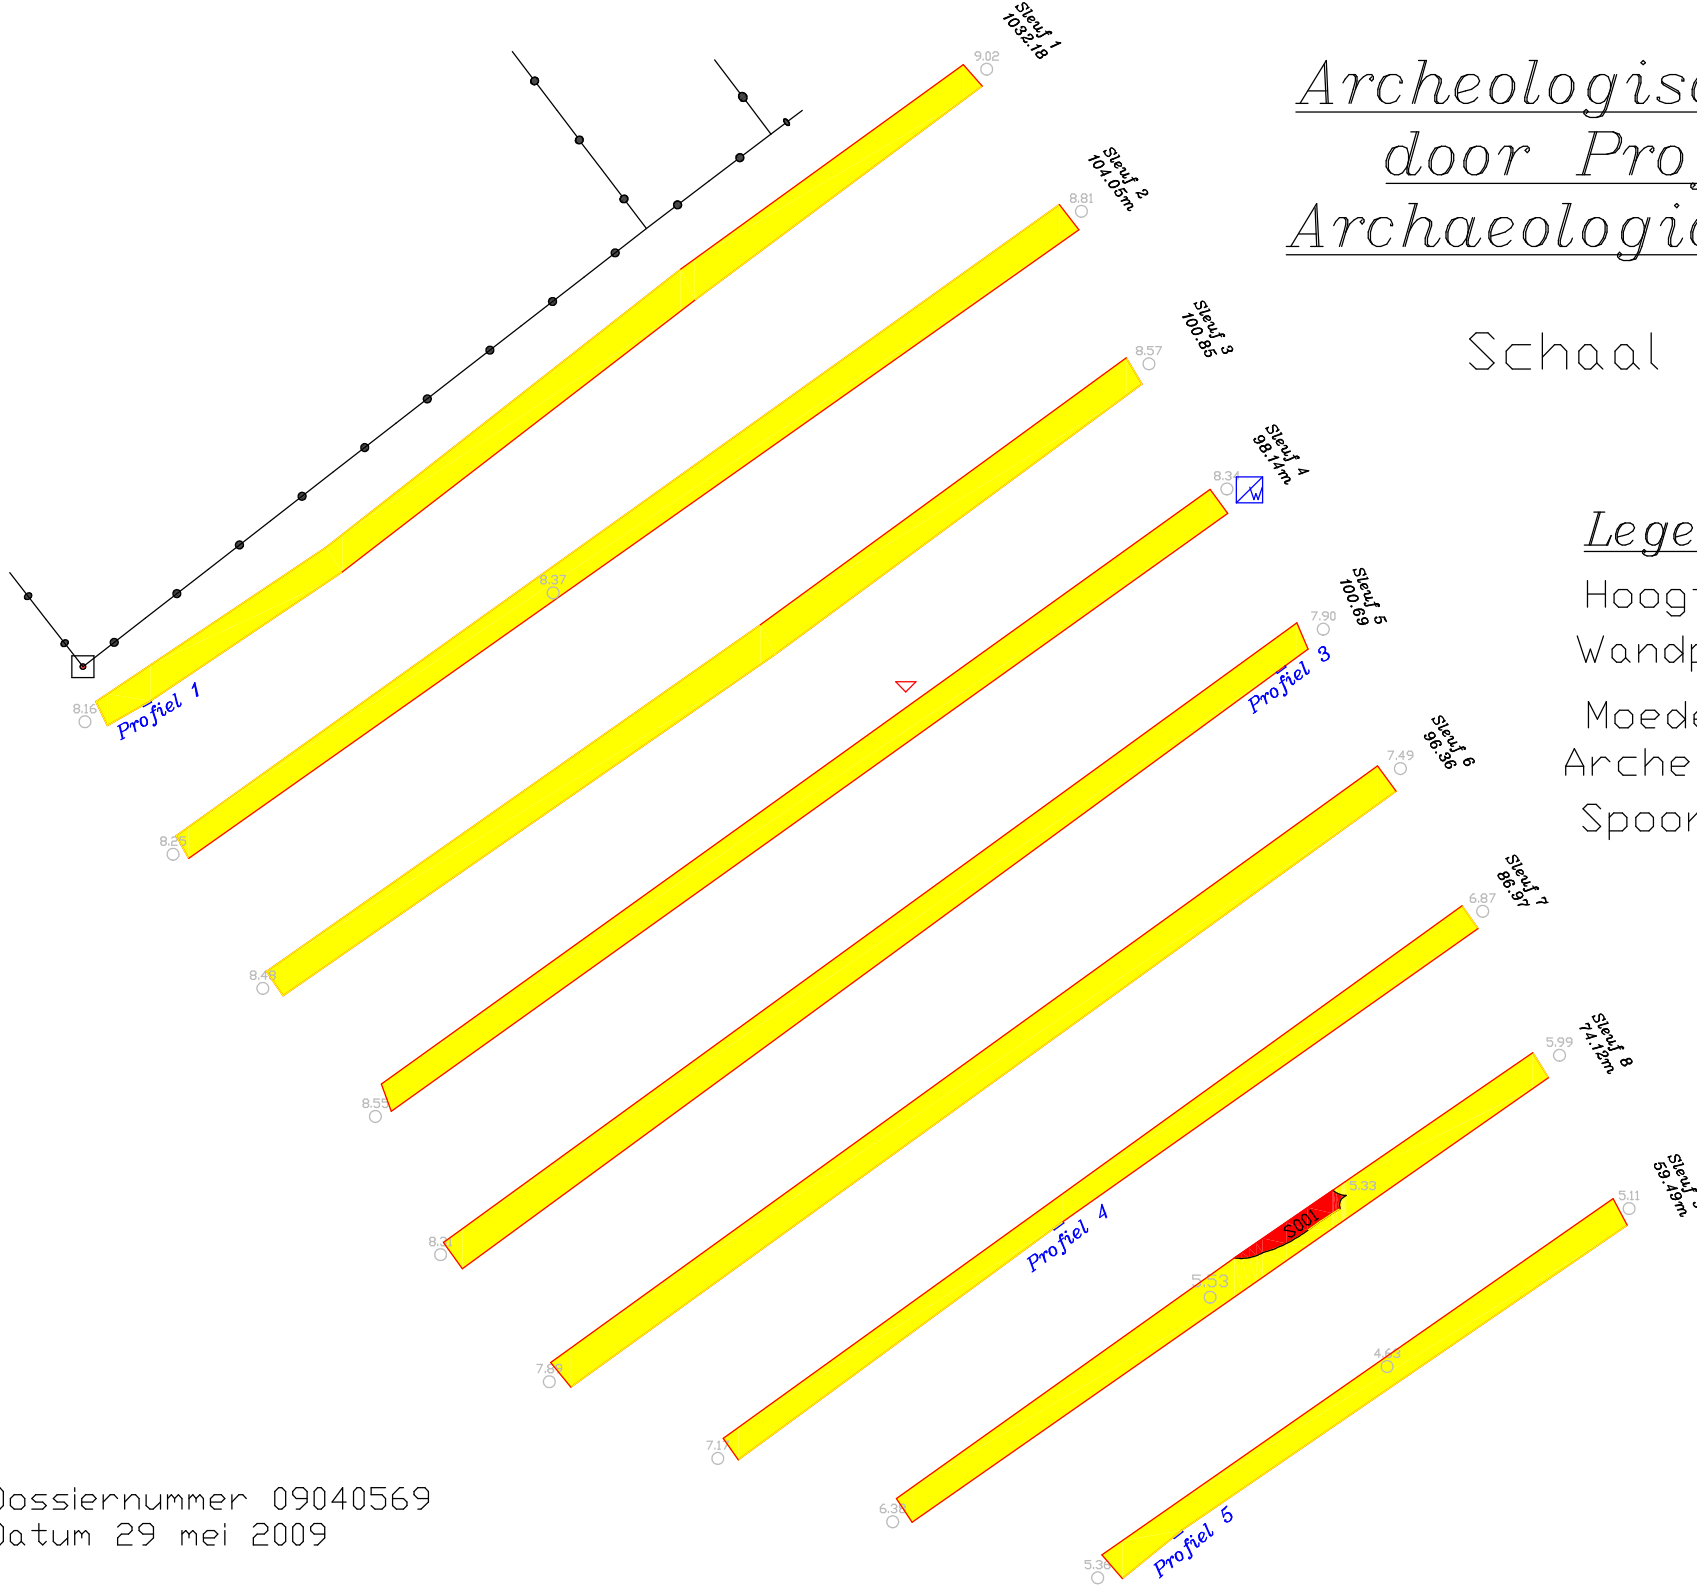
Archeologisc
door Proj
Archaeologic

Schaal

Lege
Hoogt
Wandp
Moede
Arche
Spoor

Sleuf 1
1032.18
9.02

Sleuf 2
104.05m
8.81

Sleuf 3
100.85
8.57

Sleuf 4
98.14m
8.34

Sleuf 5
100.69
7.90

Sleuf 6
96.36
7.49

Sleuf 7
86.97
6.87

Sleuf 8
74.12m
5.99

Sleuf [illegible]
59.49m
5.11

8.16
Profiel 1
8.37
8.25
8.48
8.55
8.31
Profiel 3
7.89
Profiel 4
7.17
5.33
S001
5.53
6.38
4.64
5.38
Profiel 5

Dossiernummer 09040569
Datum 29 mei 2009